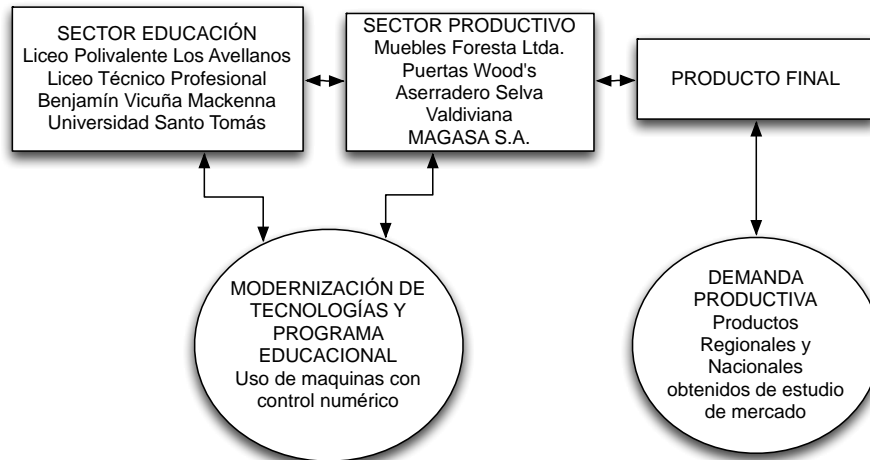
SECTOR EDUCACIÓN
Liceo Polivalente Los Avellanos
Liceo Técnico Profesional
Benjamín Vicuña Mackenna
Universidad Santo Tomás

SECTOR PRODUCTIVO
Muebles Foresta Ltda.
Puertas Wood's
Aserradero Selva
Valdiviana
MAGASA S.A.

PRODUCTO FINAL

MODERNIZACIÓN DE TECNOLOGÍAS Y PROGRAMA EDUCACIONAL
Uso de maquinas con control numérico

DEMANDA PRODUCTIVA
Productos Regionales y Nacionales obtenidos de estudio de mercado